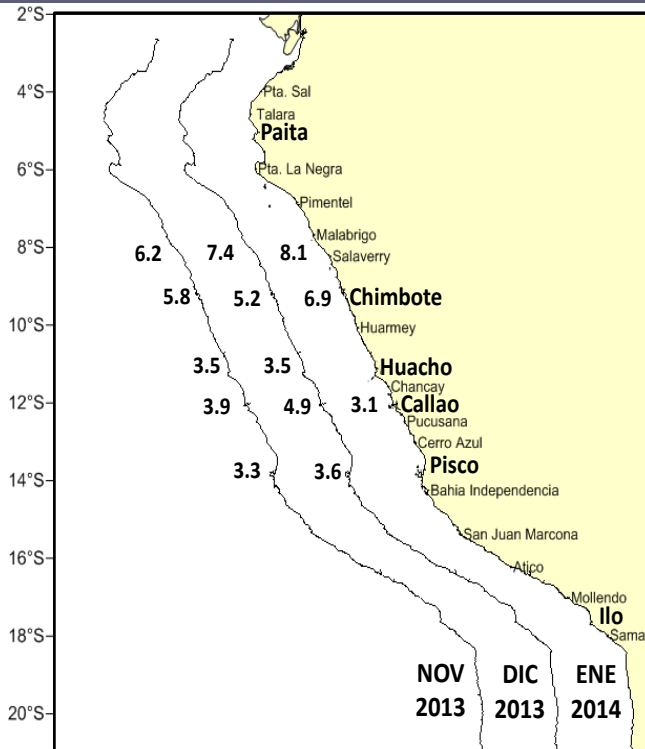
2°S
4°S
6°S
8°S
10°S
12°S
14°S
16°S
18°S
20°S

Pta. Sal
Talara
Paita
Pta. La Negra
Pimentel
Malabrigo
Salaverry
Chimbote
Huarmey
Huacho
Chancay
Callao
Pucusana
Cerro Azul
Pisco
Bahia Independencia
San Juan Marcona
Atico
Mollendo
Ilo
Sama

6.2
7.4
8.1
5.8
5.2
6.9
3.5
3.5
3.9
4.9
3.1
3.3
3.6

NOV 2013
DIC 2013
ENE 2014